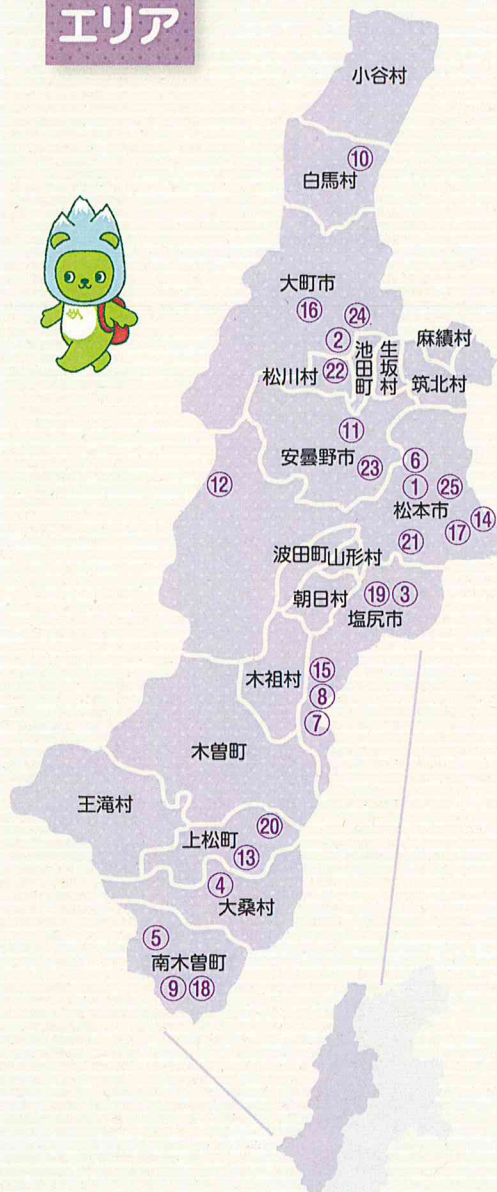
エリア

小谷村
⑩
白馬村
大町市
⑯
㉔
②
池田町
生坂村
麻績村
松川村
㉒
筑北村
⑪
安曇野市
㉓
⑥
①
㉕
⑫
松本市
⑰
⑭
㉑
波田町
山形村
朝日村
⑲
③
塩尻市
木祖村
⑮
⑧
⑦
木曽町
王滝村
上松町
⑳
⑬
④
大桑村
⑤
南木曽町
⑨
⑱